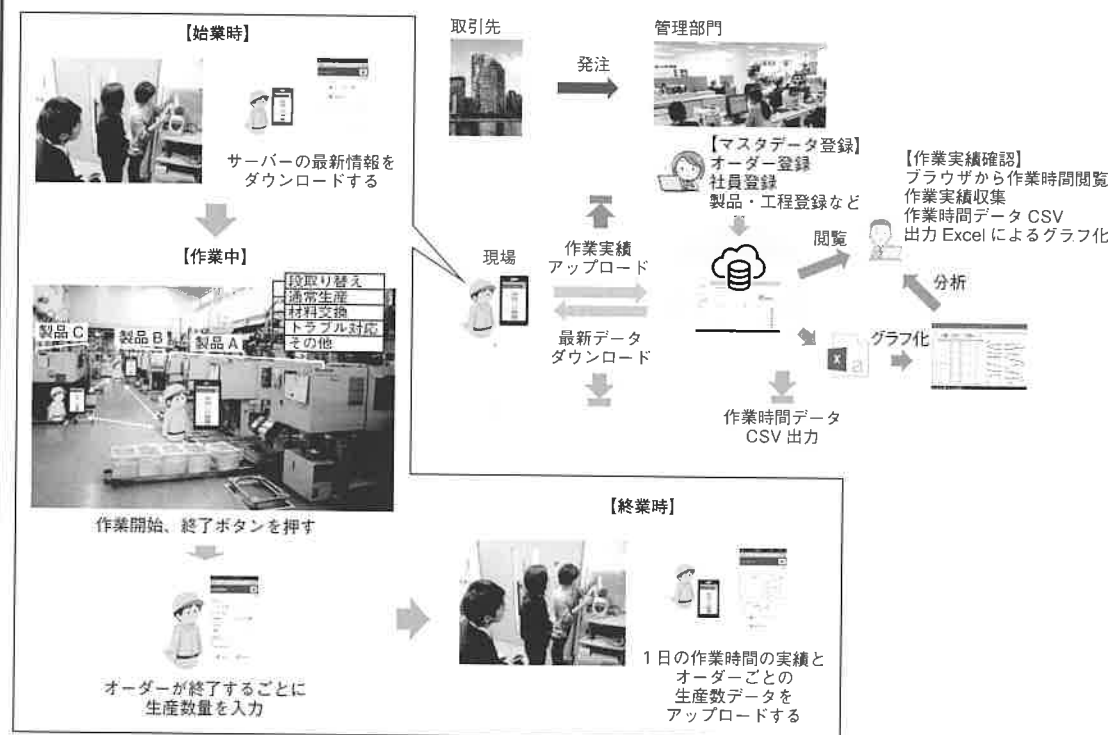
【始業時】

サーバーの最新情報をダウンロードする

【作業中】

段取り替え
通常生産
材料交換
トラブル対応
その他

製品 C
製品 B
製品 A

作業開始、終了ボタンを押す

オーダーが終了するごとに生産数量を入力

取引先

発注

管理部門

【マスタデータ登録】
オーダー登録
社員登録
製品・工程登録など

【作業実績確認】
ブラウザから作業時間閲覧
作業実績収集
作業時間データ CSV
出力 Excel によるグラフ化

現場

作業実績アップロード

最新データダウンロード

閲覧

分析

グラフ化

作業時間データ CSV 出力

【終業時】

1日の作業時間の実績とオーダーごとの生産数データをアップロードする